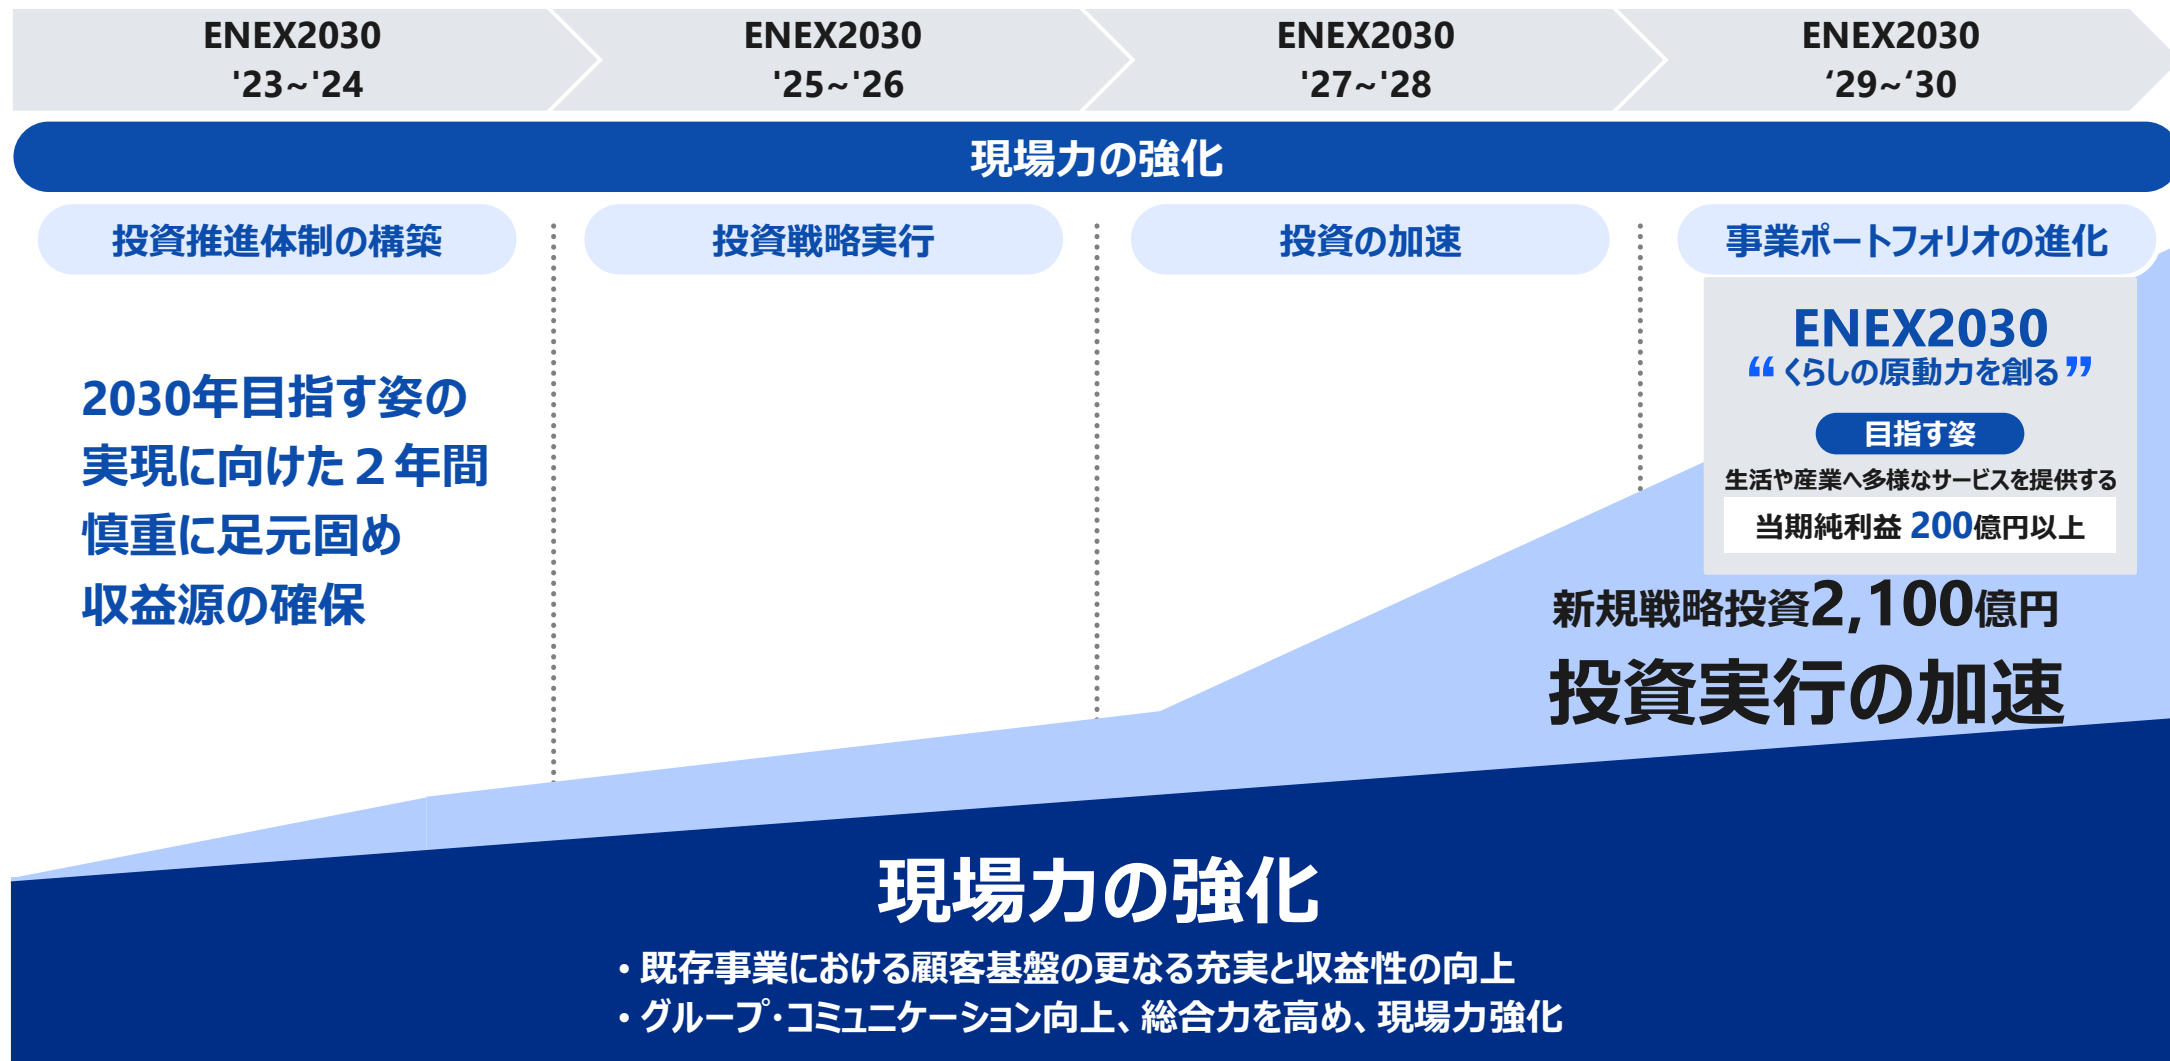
ENEX2030 '23~'24

ENEX2030 '25~'26

ENEX2030 '27~'28

ENEX2030 ‘29~‘30

現場力の強化

投資推進体制の構築

投資戦略実行

投資の加速

事業ポートフォリオの進化

2030年目指す姿の
実現に向けた２年間
慎重に足元固め
収益源の確保

ENEX2030
“くらしの原動力を創る”

目指す姿

生活や産業へ多様なサービスを提供する

当期純利益 200億円以上

新規戦略投資2,100億円
投資実行の加速

現場力の強化

・既存事業における顧客基盤の更なる充実と収益性の向上
・グループ・コミュニケーション向上、総合力を高め、現場力強化